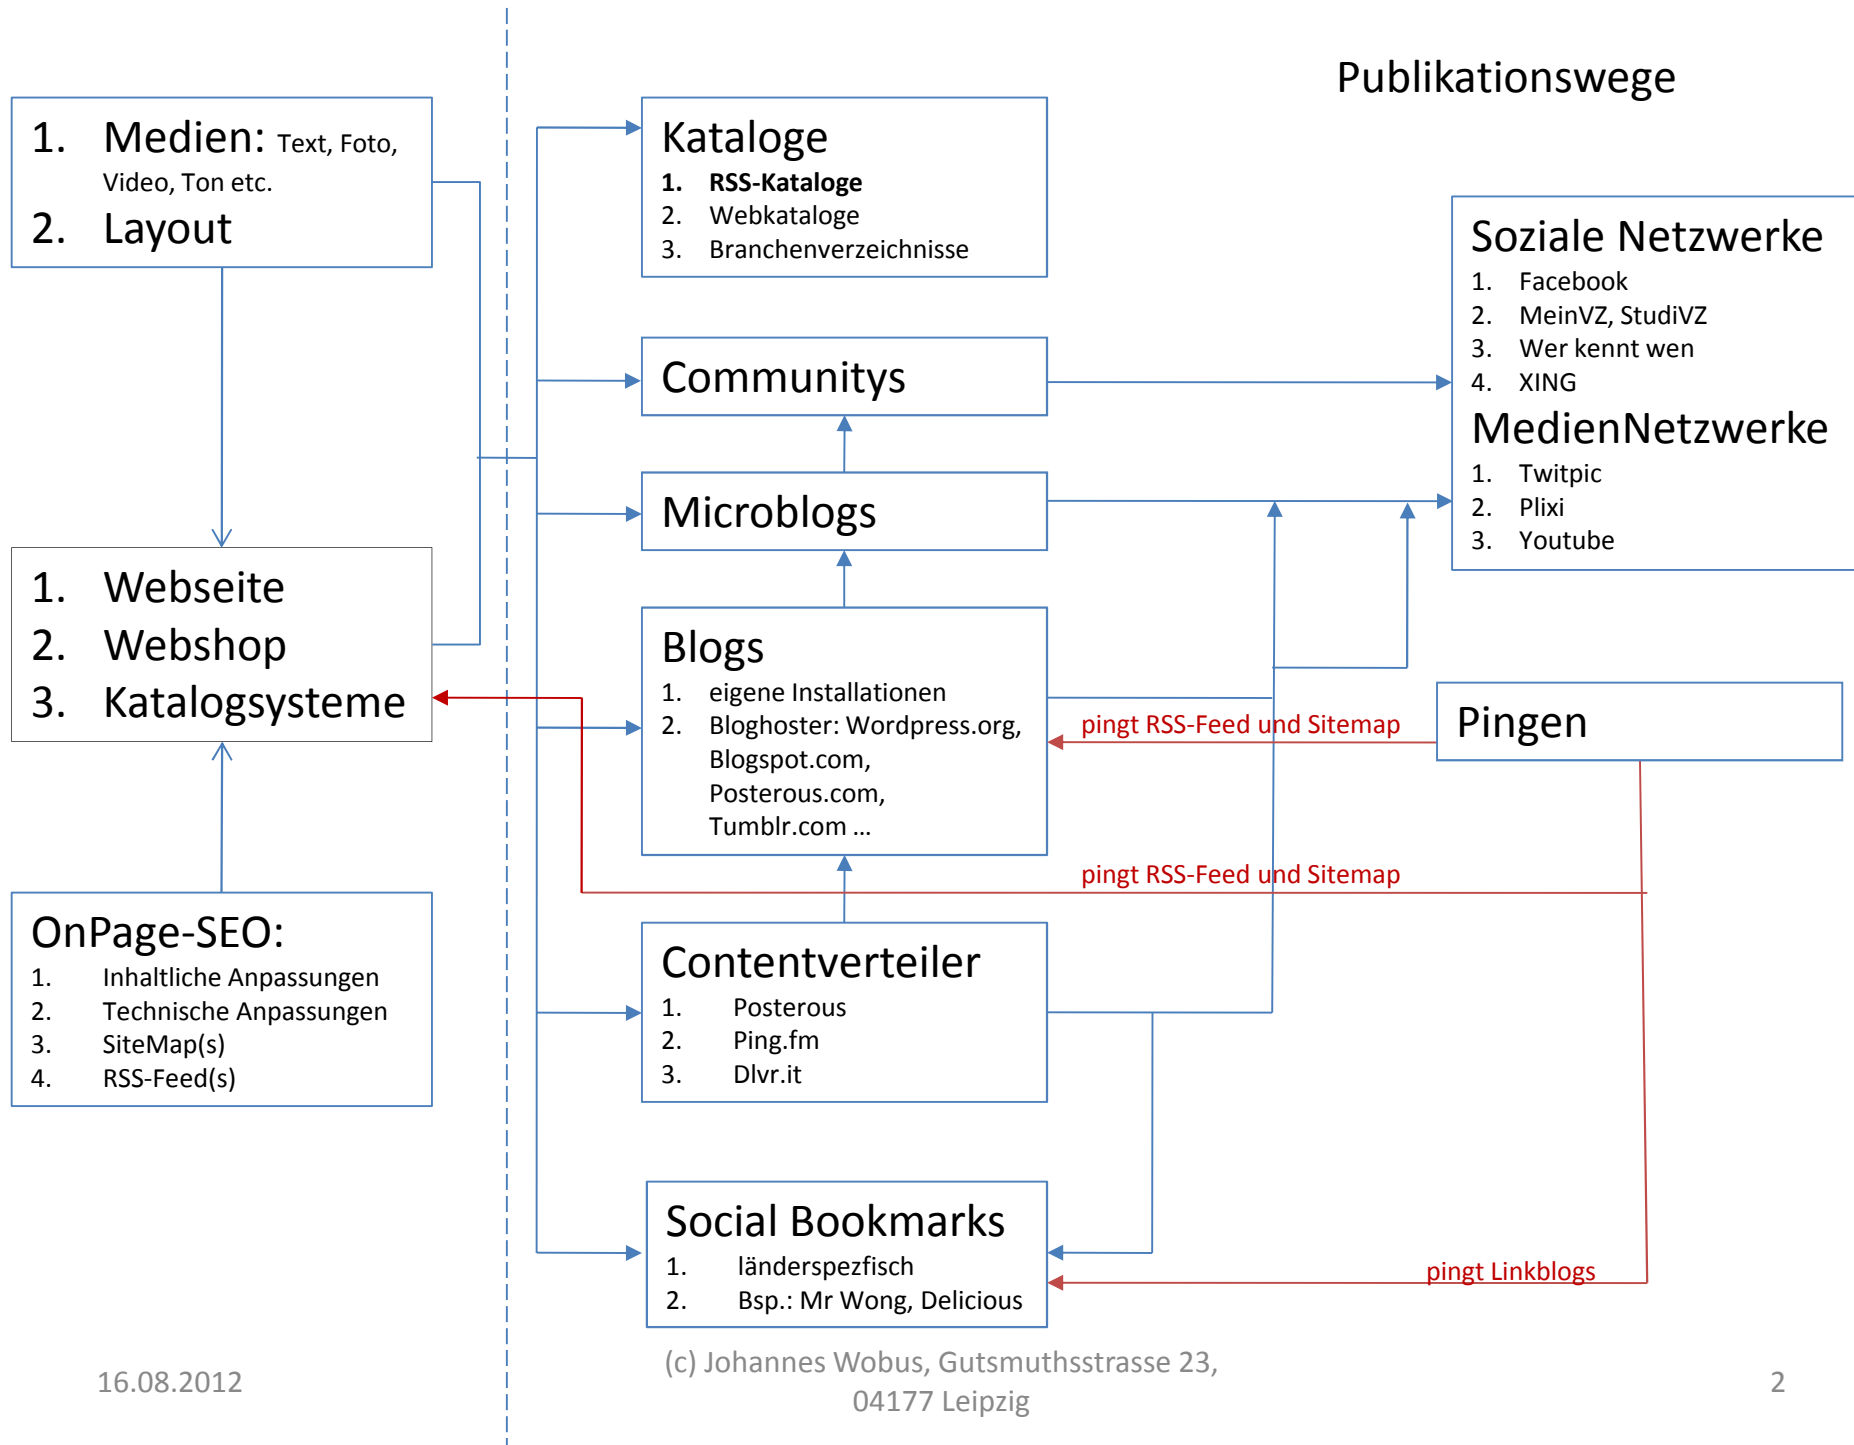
Publikationswege

1. Medien: Text, Foto, Video, Ton etc.
2. Layout

1. Webseite
2. Webshop
3. Katalogsysteme

OnPage-SEO:
1. Inhaltliche Anpassungen
2. Technische Anpassungen
3. SiteMap(s)
4. RSS-Feed(s)

Kataloge
1. **RSS-Kataloge**
2. Webkataloge
3. Branchenverzeichnisse

Communitys

Microblogs

Blogs
1. eigene Installationen
2. Bloghoster: Wordpress.org, Blogspot.com, Posterous.com, Tumblr.com ...

Contentverteiler
1. Posterous
2. Ping.fm
3. Dlvr.it

Social Bookmarks
1. länderspezfisch
2. Bsp.: Mr Wong, Delicious

Soziale Netzwerke
1. Facebook
2. MeinVZ, StudiVZ
3. Wer kennt wen
4. XING

MedienNetzwerke
1. Twitpic
2. Plixi
3. Youtube

Pingen

pingt RSS-Feed und Sitemap

pingt RSS-Feed und Sitemap

pingt Linkblogs

16.08.2012

(c) Johannes Wobus, Gutsmuthsstrasse 23, 04177 Leipzig

2